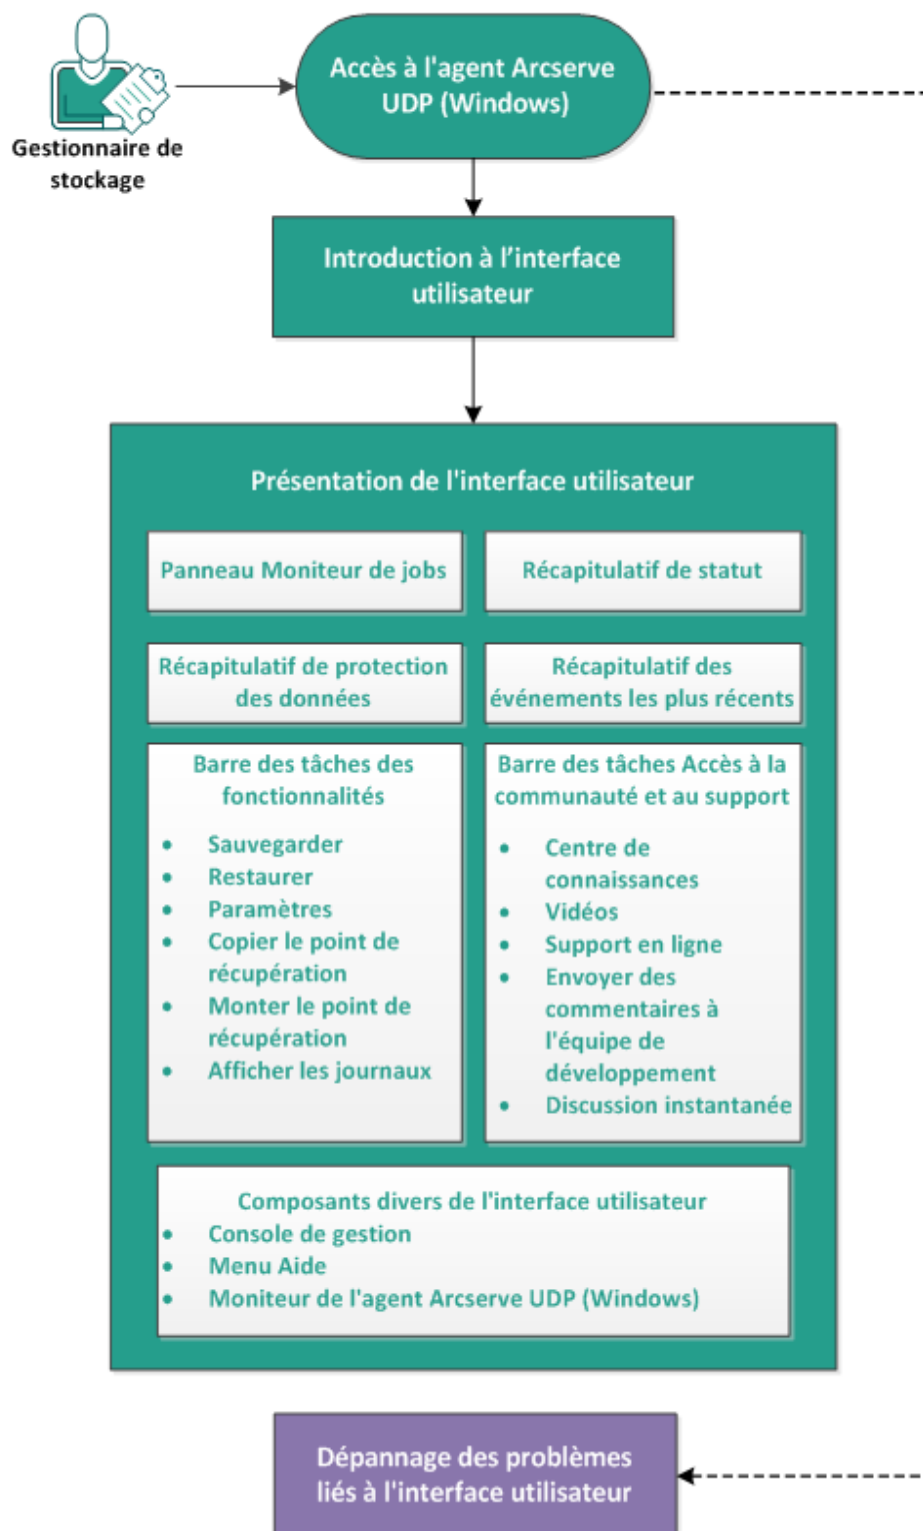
Gestionnaire de stockage

Accès à l'agent Arcserve UDP (Windows)

Introduction à l’interface utilisateur

Présentation de l'interface utilisateur

Panneau Moniteur de jobs

Récapitulatif de statut

Récapitulatif de protection des données

Récapitulatif des événements les plus récents

Barre des tâches des fonctionnalités
- Sauvegarder
- Restaurer
- Paramètres
- Copier le point de récupération
- Monter le point de récupération
- Afficher les journaux

Barre des tâches Accès à la communauté et au support
- Centre de connaissances
- Vidéos
- Support en ligne
- Envoyer des commentaires à l'équipe de développement
- Discussion instantanée

Composants divers de l'interface utilisateur
- Console de gestion
- Menu Aide
- Moniteur de l'agent Arcserve UDP (Windows)

Dépannage des problèmes liés à l'interface utilisateur